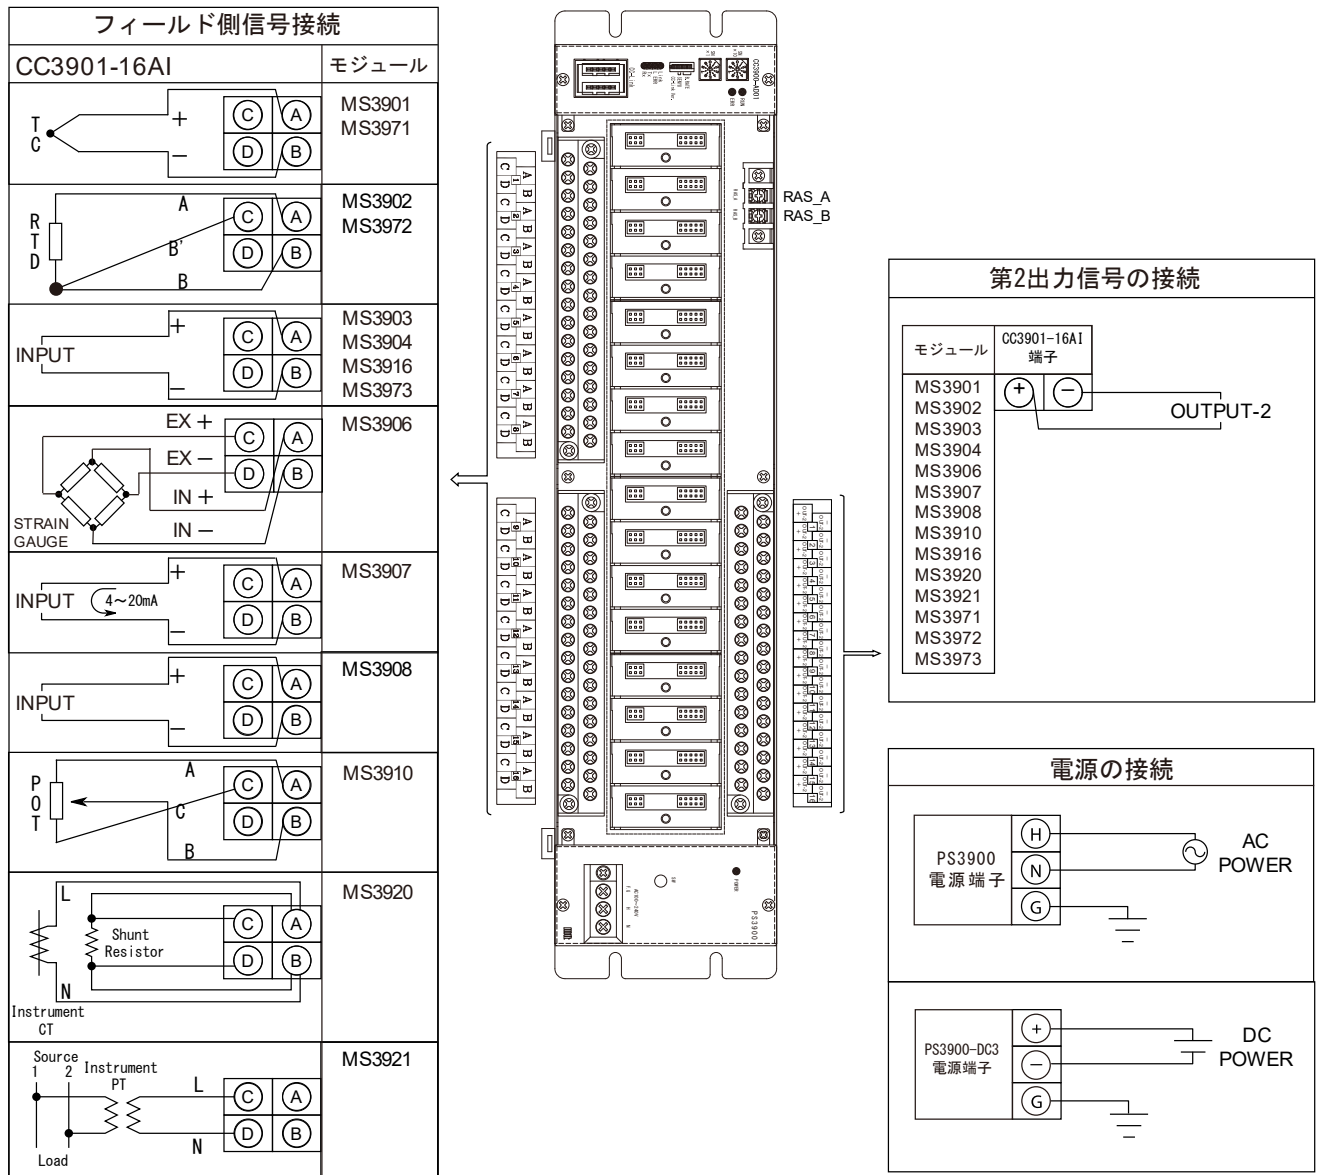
フィールド側信号接続

| CC3901-16AI | モジュール |
|---|---|
| T C + − C A D B | MS3901 MS3971 |
| R T D A B' B C A D B | MS3902 MS3972 |
| INPUT + − C A D B | MS3903 MS3904 MS3916 MS3973 |
| EX + EX − IN + IN − STRAIN GAUGE C A D B | MS3906 |
| INPUT 4~20mA + − C A D B | MS3907 |
| INPUT + − C A D B | MS3908 |
| P O T A C B C A D B | MS3910 |
| L N Shunt Resistor Instrument CT C A D B | MS3920 |
| Source 1 2 Instrument PT L N Load C A D B | MS3921 |

RAS_A
RAS_B

PS3900

第2出力信号の接続

| モジュール | CC3901-16AI 端子 |
|---|---|
| MS3901 MS3902 MS3903 MS3904 MS3906 MS3907 MS3908 MS3910 MS3916 MS3920 MS3921 MS3971 MS3972 MS3973 | + − |

OUTPUT-2

電源の接続

PS3900 電源端子
H
N
G
AC POWER

PS3900-DC3 電源端子
+
−
G
DC POWER